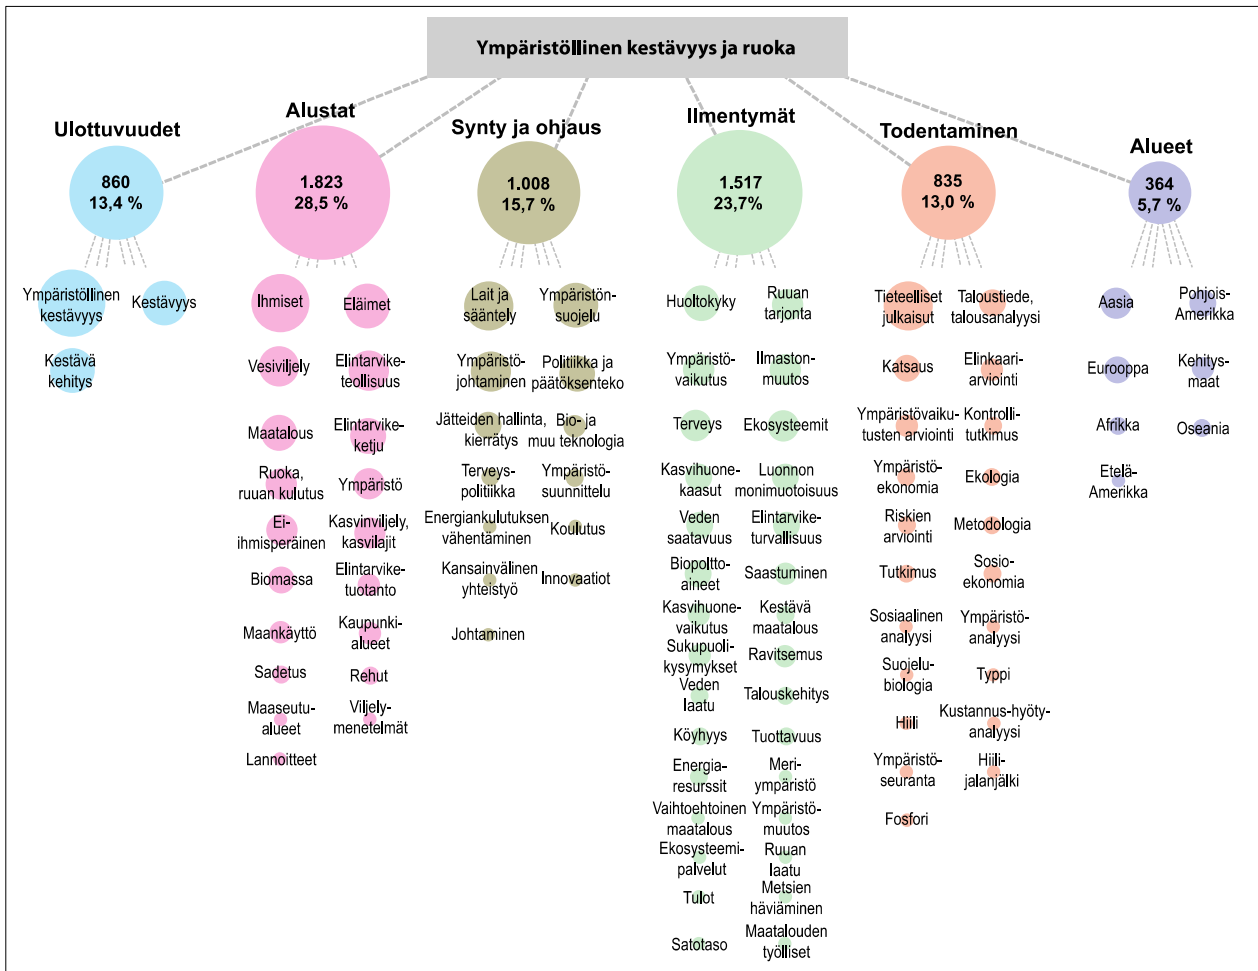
Ympäristöllinen kestävyys ja ruoka

Ulottuvuudet
860
13,4 %
Ympäristöllinen kestävyys
Kestävyys
Kestävä kehitys

Alustat
1.823
28,5 %
Ihmiset
Eläimet
Vesiviljely
Elintarviketeollisuus
Maatalous
Elintarvikeketju
Ruoka, ruuan kulutus
Ympäristö
Eiihmisperäinen
Kasvinviljely, kasvilajit
Biomassa
Elintarviketuotanto
Maankäyttö
Kaupunkialueet
Sadetus
Rehut
Maaseutualueet
Viljelymenetelmät
Lannoitteet

Synty ja ohjaus
1.008
15,7 %
Lait ja sääntely
Ympäristönsuojelu
Ympäristöjohtaminen
Politiikka ja päätöksenteko
Jätteiden hallinta, kierrätys
Bio- ja muu teknologia
Terveyspolitiikka
Ympäristösuunnittelu
Energiankulutuksen vähentäminen
Koulutus
Kansainvälinen yhteistyö
Innovaatiot
Johtaminen

Ilmentymät
1.517
23,7%
Huoltokyky
Ruuan tarjonta
Ympäristövaikutus
Ilmastonmuutos
Terveys
Ekosysteemit
Kasvihuonekaasut
Luonnon monimuotoisuus
Veden saatavuus
Elintarviketurvallisuus
Biopolttoaineet
Saastuminen
Kasvihuonevaikutus
Kestävä maatalous
Sukupuolikysymykset
Ravitsemus
Veden laatu
Talouskehitys
Köyhyys
Tuottavuus
Energiaresurssit
Meriympäristö
Vaihtoehtoinen maatalous
Ympäristömuutos
Ekosysteemipalvelut
Ruuan laatu
Tulot
Metsien häviäminen
Satotaso
Maatalouden työlliset

Todentaminen
835
13,0 %
Tieteelliset julkaisut
Taloustiede, talousanalyysi
Katsaus
Elinkaariarviointi
Ympäristövaikutusten arviointi
Kontrollitutkimus
Ympäristöekonomia
Ekologia
Riskien arviointi
Metodologia
Tutkimus
Sosioekonomia
Sosiaalinen analyysi
Ympäristöanalyysi
Suojelubiologia
Typpi
Hiili
Kustannus-hyötyanalyysi
Ympäristöseuranta
Hiilijalanjälki
Fosfori

Alueet
364
5,7 %
Aasia
Pohjois-Amerikka
Eurooppa
Kehitysmaat
Afrikka
Oseania
Etelä-Amerikka